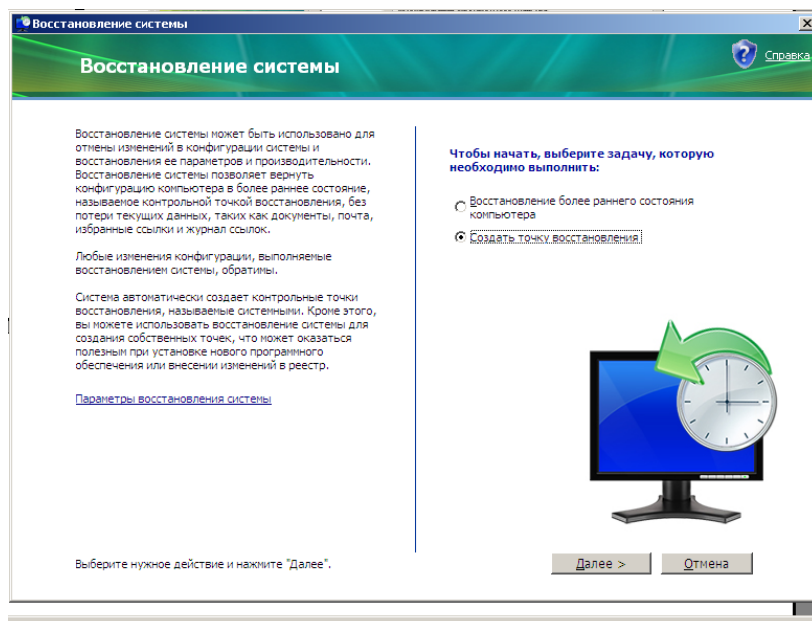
Восстановление системы

Восстановление системы

Справка

Восстановление системы может быть использовано для отмены изменений в конфигурации системы и восстановления ее параметров и производительности. Восстановление системы позволяет вернуть конфигурацию компьютера в более раннее состояние, называемое контрольной точкой восстановления, без потери текущих данных, таких как документы, почта, избранные ссылки и журнал ссылок.

Любые изменения конфигурации, выполняемые восстановлением системы, обратимы.

Система автоматически создает контрольные точки восстановления, называемые системными. Кроме этого, вы можете использовать восстановление системы для создания собственных точек, что может оказаться полезным при установке нового программного обеспечения или внесении изменений в реестр.

Параметры восстановления системы

Чтобы начать, выберите задачу, которую необходимо выполнить:

Восстановление более раннего состояния компьютера

Создать точку восстановления

Выберите нужное действие и нажмите "Далее".

Далее >

Отмена